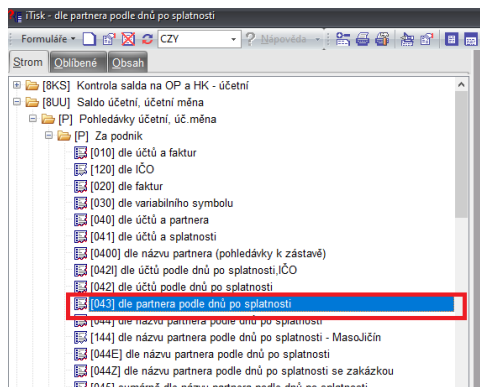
iTisk - dle partnera podle dnů po splatnosti

Formuláře CZY ? Nápověda

Strom Oblíbené Obsah

[8KS] Kontrola salda na OP a HK - účetní
[8UU] Saldo účetní, účetní měna
[P] Pohledávky účetní, úč.měna
[P] Za podnik
[010] dle účtů a faktur
[120] dle IČO
[020] dle faktur
[030] dle variabilního symbolu
[040] dle účtů a partnera
[041] dle účtů a splatnosti
[0400] dle názvu partnera (pohledávky k zástavě)
[042I] dle účtů podle dnů po splatnosti,IČO
[042] dle účtů podle dnů po splatnosti
[043] dle partnera podle dnů po splatnosti
[044] dle názvu partnera podle dnů po splatnosti
[144] dle názvu partnera podle dnů po splatnosti - MasoJičín
[044E] dle názvu partnera podle dnů po splatnosti
[044Z] dle názvu partnera podle dnů po splatnosti se zakázkou
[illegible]